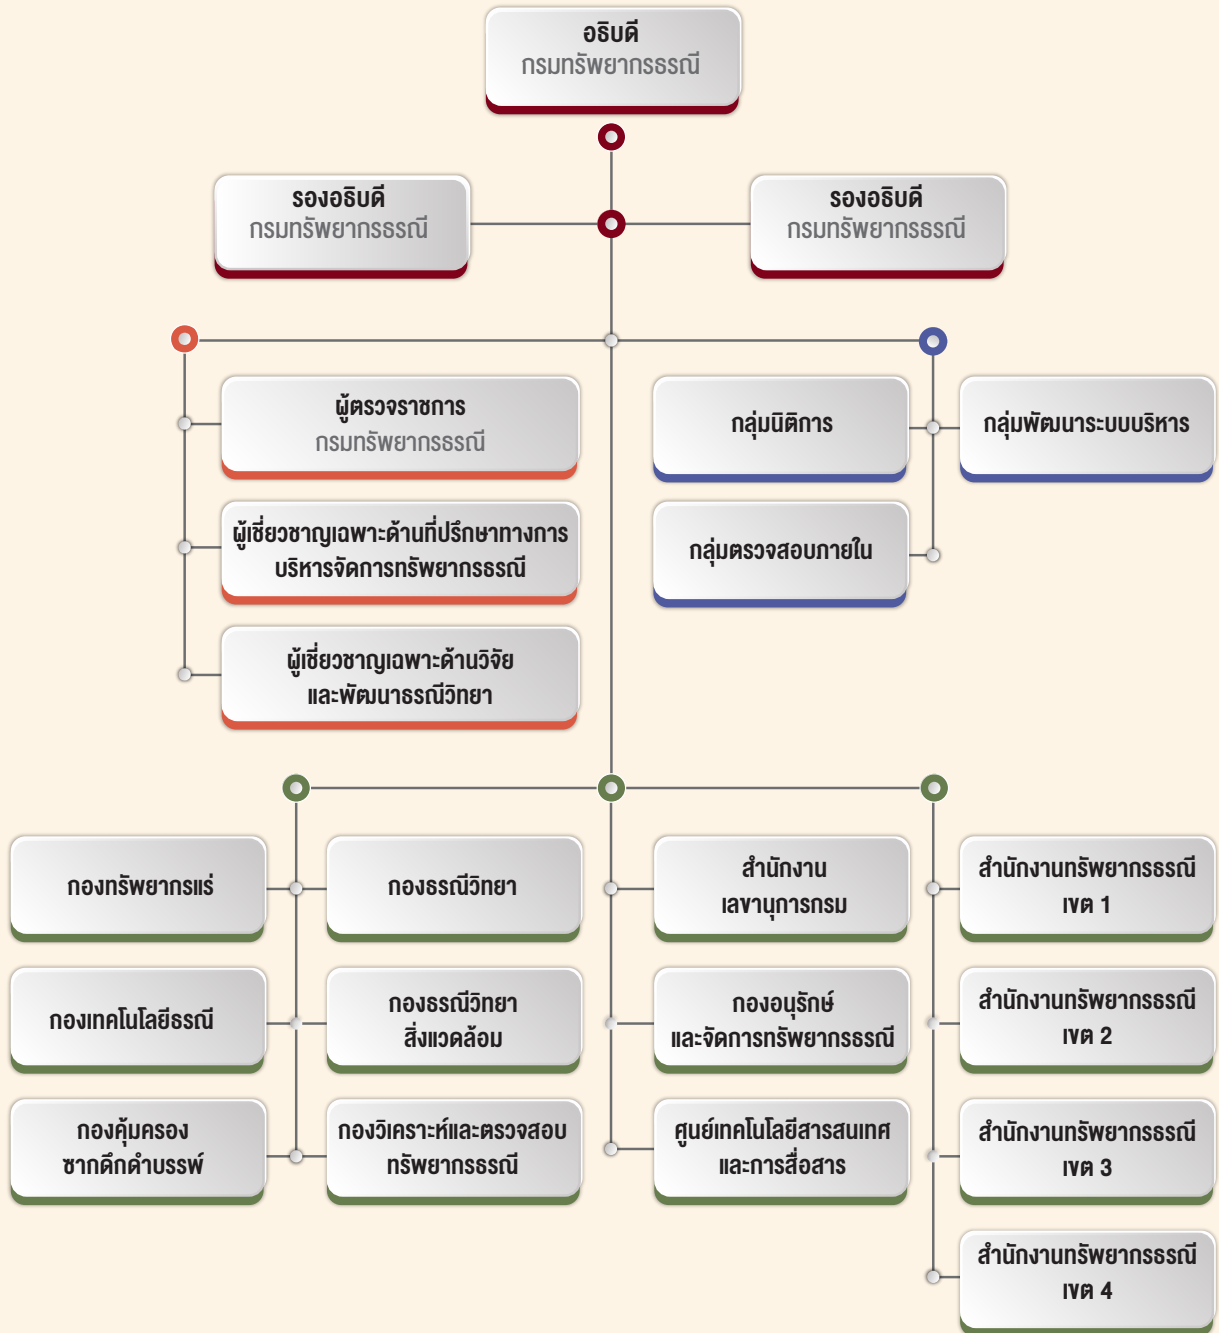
อธิบดี
กรมทรัพยากรธรณี

รองอธิบดี
กรมทรัพยากรธรณี

รองอธิบดี
กรมทรัพยากรธรณี

ผู้ตรวจราชการ
กรมทรัพยากรธรณี

ผู้เชี่ยวชาญเฉพาะด้านที่ปรึกษาทางการบริหารจัดการทรัพยากรธรณี

ผู้เชี่ยวชาญเฉพาะด้านวิจัยและพัฒนาธรณีวิทยา

กลุ่มนิติการ

กลุ่มพัฒนาระบบบริหาร

กลุ่มตรวจสอบภายใน

กองทรัพยากรแร่

กองธรณีวิทยา

สำนักงานเลขานุการกรม

สำนักงานทรัพยากรธรณี เขต 1

กองเทคโนโลยีธรณี

กองธรณีวิทยาสิ่งแวดล้อม

กองอนุรักษ์และจัดการทรัพยากรธรณี

สำนักงานทรัพยากรธรณี เขต 2

กองคุ้มครองซากดึกดำบรรพ์

กองวิเคราะห์และตรวจสอบทรัพยากรธรณี

ศูนย์เทคโนโลยีสารสนเทศและการสื่อสาร

สำนักงานทรัพยากรธรณี เขต 3

สำนักงานทรัพยากรธรณี เขต 4